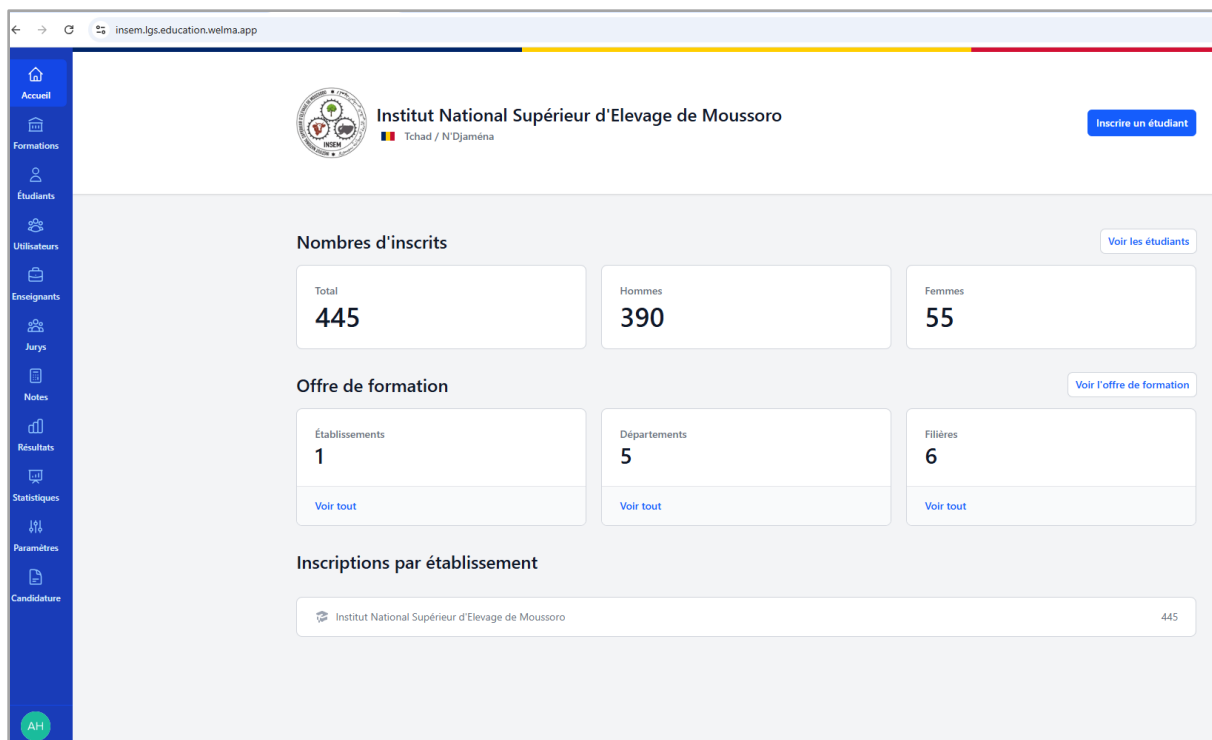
insem.lgs.education.welma.app

Accueil
Formations
Étudiants
Utilisateurs
Enseignants
Jurys
Notes
Résultats
Statistiques
Paramètres
Candidature
AH

INSEM

Institut National Supérieur d'Elevage de Moussoro
Tchad / N'Djaména

Inscrire un étudiant

Nombres d'inscrits
Voir les étudiants

| Total | Hommes | Femmes |
|---|---|---|
| 445 | 390 | 55 |

Offre de formation
Voir l'offre de formation

| Établissements | Départements | Filières |
|---|---|---|
| 1 | 5 | 6 |
| Voir tout | Voir tout | Voir tout |

Inscriptions par établissement

Institut National Supérieur d'Elevage de Moussoro 445